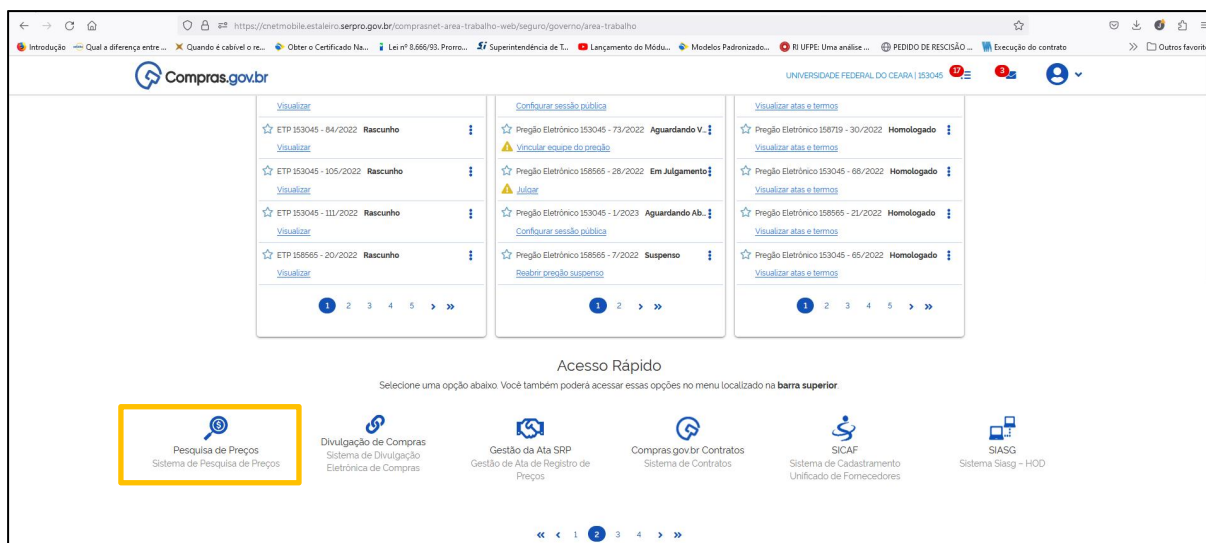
https://cnetmobile.estaleiro.serpro.gov.br/comprasnet-area-trabalho-web/seguro/governo/area-trabalho

Introdução | Qual a diferença entre ... | Quando é cabível o re... | Obter o Certificado Na... | Lei nº 8.666/93. Prorro... | Superintendência de T... | Lançamento do Módu... | Modelos Padronizado... | RI UFPE: Uma análise ... | PEDIDO DE RESCISÃO ... | Execução do contrato | Outros favoritos

Compras.gov.br

UNIVERSIDADE FEDERAL DO CEARA | 153045 17 3

Visualizar

ETP 153045 - 84/2022 Rascunho
Visualizar

ETP 153045 - 105/2022 Rascunho
Visualizar

ETP 153045 - 111/2022 Rascunho
Visualizar

ETP 158565 - 20/2022 Rascunho
Visualizar

1 2 3 4 5 › »

Configurar sessão pública

Pregão Eletrônico 153045 - 73/2022 Aguardando V...
Vincular equipe do pregão

Pregão Eletrônico 158565 - 28/2022 Em Julgamento
Julgar

Pregão Eletrônico 153045 - 1/2023 Aguardando Ab...
Configurar sessão pública

Pregão Eletrônico 158565 - 7/2022 Suspenso
Reabrir pregão suspenso

1 2 › »

Visualizar atas e termos

Pregão Eletrônico 158719 - 30/2022 Homologado
Visualizar atas e termos

Pregão Eletrônico 153045 - 68/2022 Homologado
Visualizar atas e termos

Pregão Eletrônico 158565 - 21/2022 Homologado
Visualizar atas e termos

Pregão Eletrônico 153045 - 65/2022 Homologado
Visualizar atas e termos

1 2 3 4 5 › »

Acesso Rápido

Selecione uma opção abaixo. Você também poderá acessar essas opções no menu localizado na **barra superior**.

Pesquisa de Preços
Sistema de Pesquisa de Preços

Divulgação de Compras
Sistema de Divulgação Eletrônica de Compras

Gestão da Ata SRP
Gestão de Ata de Registro de Preços

Compras.gov.br Contratos
Sistema de Contratos

SICAF
Sistema de Cadastramento Unificado de Fornecedores

SIASG
Sistema Siasg – HOD

« ‹ 1 2 3 4 › »